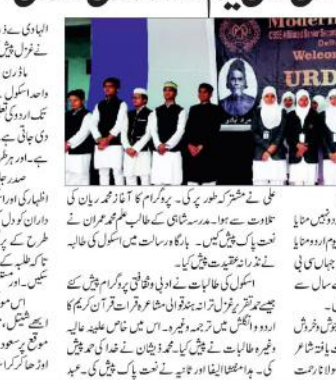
الہادی نے ذ
نے غزل پیش
ماڈرن
واحد اسکول
تک اردو کی تعلیم
دی جاتی ہے
ہے۔ اور ہر طرح
صدر جلسہ
اظہار کی اور
داران کو دل
طرح کے پر
تاکہ طلبہ کے
سکیں۔ اور مختلف
ہو سکے۔ اسکو
ایسے ہیتھا
موقع پر مسعود
اور دیگر اسا

Moder
Delhi
Welcom
URD

علی نے مشترکہ طور پر کی۔ پروگرام کا آغاز محمد ریان کی تلاوت سے ہوا۔ مدرسہ شاہی کے طالب علم محمد عمران نے نعت پاک پیش کیں۔ بارگاہ رسالت میں اسکول کی طالبہ نے نذرانہ عقیدت پیش کیا۔
اسکول کی طالبات نے ادبی و ثقافتی پروگرام پیش کئے جیسے حمد تقریر غزل ترانہ بیت بازی مشاعرہ قرات قرآن کریم کا اردو و انگلش میں ترجمہ وغیرہ۔ اس میں خاص علیمہ عالیہ وغیرہ طالبات نے پیش کیا۔ محمد ذیشان نے خدا کی حمد پیش کی۔ عالمہ آفیا اور ثانیہ نے نعت پاک پیش کی۔ عبد

وہیں منایا
م اردو منایا
جہاں سی بی
سال سے
خروش
یافتہ شاعر
تا ثرات